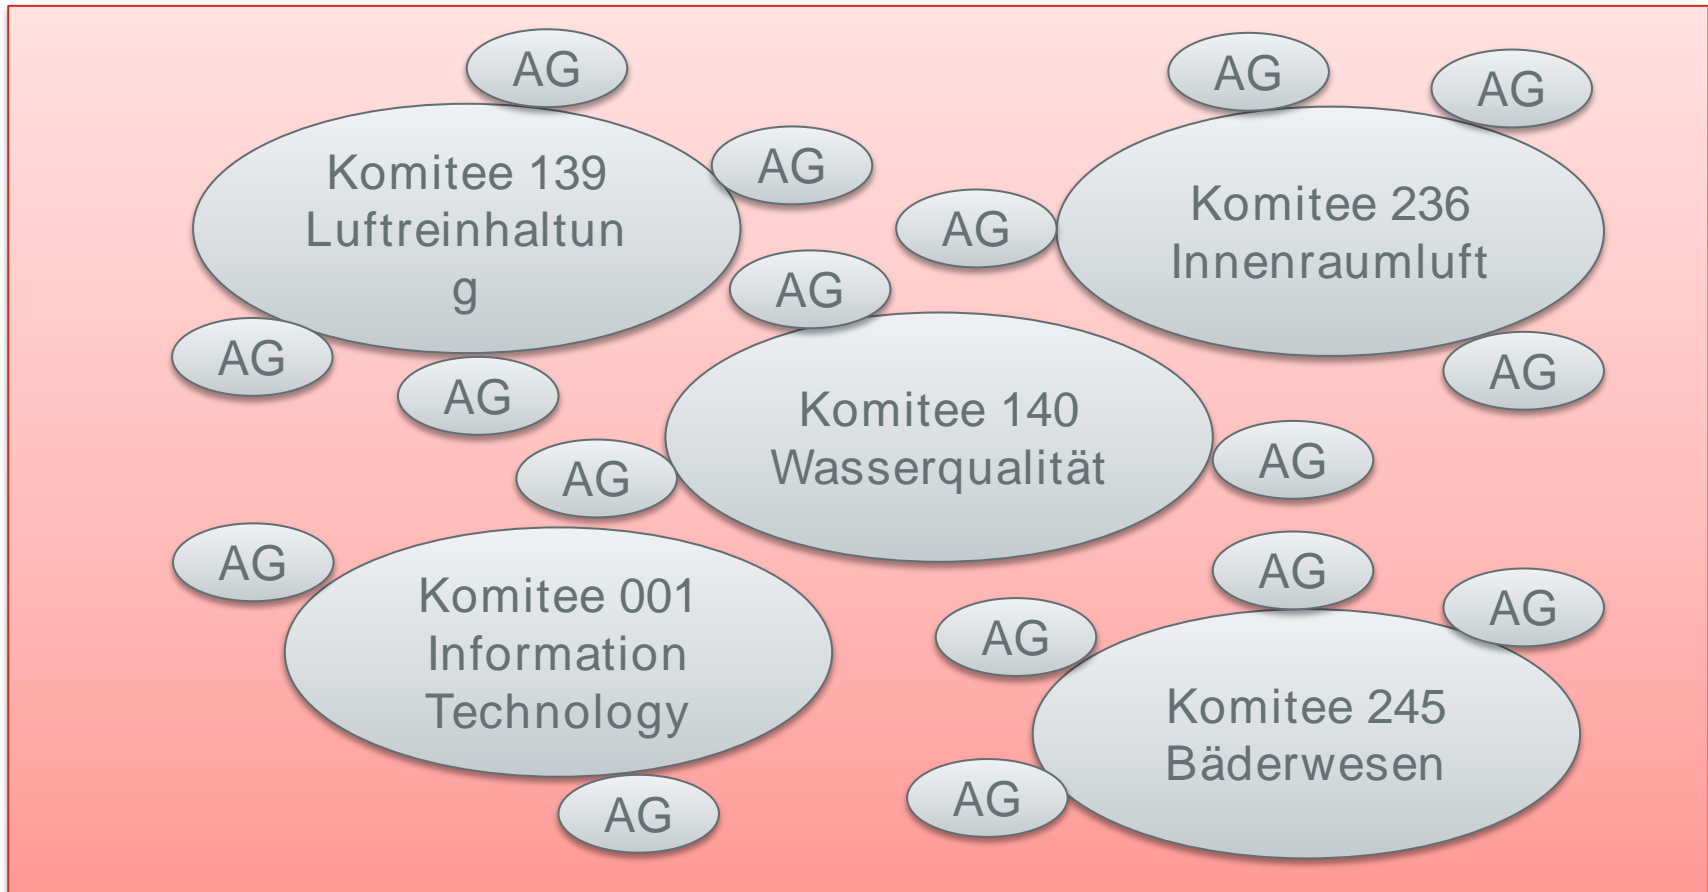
AG

Komitee 139 Luftreinhaltung

AG

AG

Komitee 236 Innenraumluft

AG

AG

AG

AG

AG

Komitee 140 Wasserqualität

AG

AG

AG

AG

Komitee 001 Information Technology

AG

AG

AG

Komitee 245 Bäderwesen

AG

AG